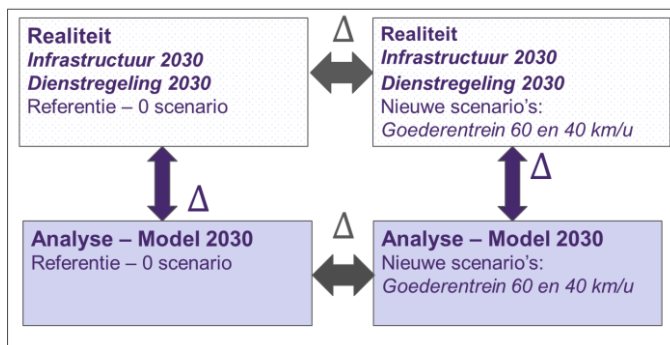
Realiteit
Infrastructuur 2030
Dienstregeling 2030
Referentie – 0 scenario

Δ

Realiteit
Infrastructuur 2030
Dienstregeling 2030
Nieuwe scenario's:
Goederentrein 60 en 40 km/u

Δ

Δ

Analyse – Model 2030
Referentie – 0 scenario

Δ

Analyse – Model 2030
Nieuwe scenario's:
Goederentrein 60 en 40 km/u